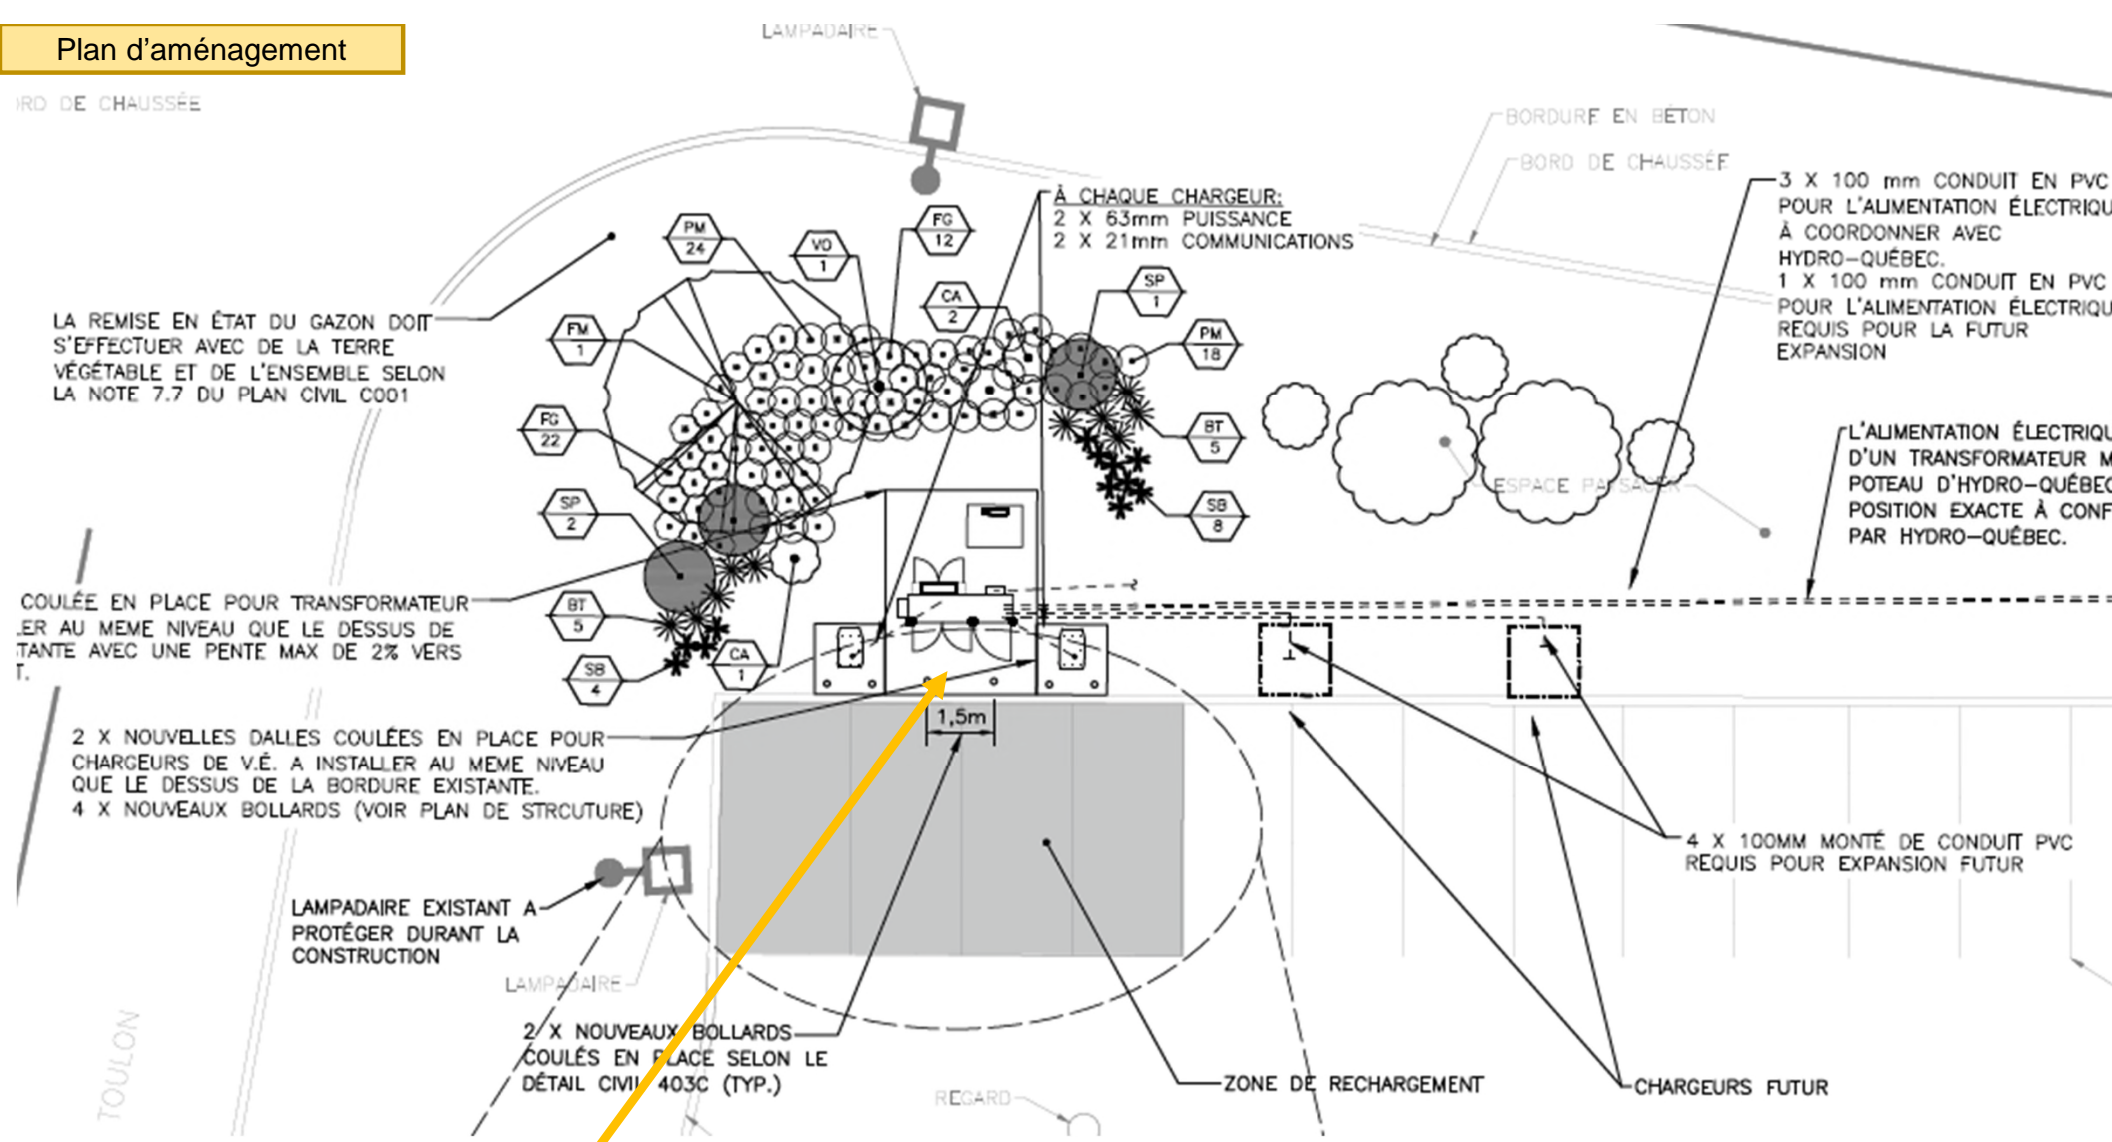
Plan d'aménagement

LAMPADAIRE

RD DE CHAUSSÉE

BORDURE EN BÉTON

BORD DE CHAUSSÉE

À CHAQUE CHARGEUR:
2 X 63mm PUISSANCE
2 X 21mm COMMUNICATIONS

3 X 100 mm CONDUIT EN PVC POUR L'ALIMENTATION ÉLECTRIQU À COORDONNER AVEC HYDRO-QUÉBEC.
1 X 100 mm CONDUIT EN PVC POUR L'ALIMENTATION ÉLECTRIQU REQUIS POUR LA FUTUR EXPANSION

PM 24
VO 1
FG 12
CA 2
SP 1
PM 18
FM 1
FG 22
BT 5
SB 8
SP 2
BT 5
SB 4
CA 1

LA REMISE EN ÉTAT DU GAZON DOIT S'EFFECTUER AVEC DE LA TERRE VÉGÉTABLE ET DE L'ENSEMBLE SELON LA NOTE 7.7 DU PLAN CIVIL C001

ESPACE PAYSAGER

L'ALIMENTATION ÉLECTRIQU D'UN TRANSFORMATEUR M POTEAU D'HYDRO-QUÉBEC POSITION EXACTE À CONF PAR HYDRO-QUÉBEC.

COULÉE EN PLACE POUR TRANSFORMATEUR LER AU MEME NIVEAU QUE LE DESSUS DE TANTE AVEC UNE PENTE MAX DE 2% VERS T.

1,5m

2 X NOUVELLES DALLES COULÉES EN PLACE POUR CHARGEURS DE V.É. A INSTALLER AU MEME NIVEAU QUE LE DESSUS DE LA BORDURE EXISTANTE.
4 X NOUVEAUX BOLLARDS (VOIR PLAN DE STRCUTURE)

4 X 100MM MONTÉ DE CONDUIT PVC REQUIS POUR EXPANSION FUTUR

LAMPADAIRE EXISTANT A PROTÉGER DURANT LA CONSTRUCTION

LAMPADAIRE

TOULON

2 X NOUVEAUX BOLLARDS COULÉS EN PLACE SELON LE DÉTAIL CIVIL 403C (TYP.)

REGARD

ZONE DE RECHARGEMENT

CHARGEURS FUTUR